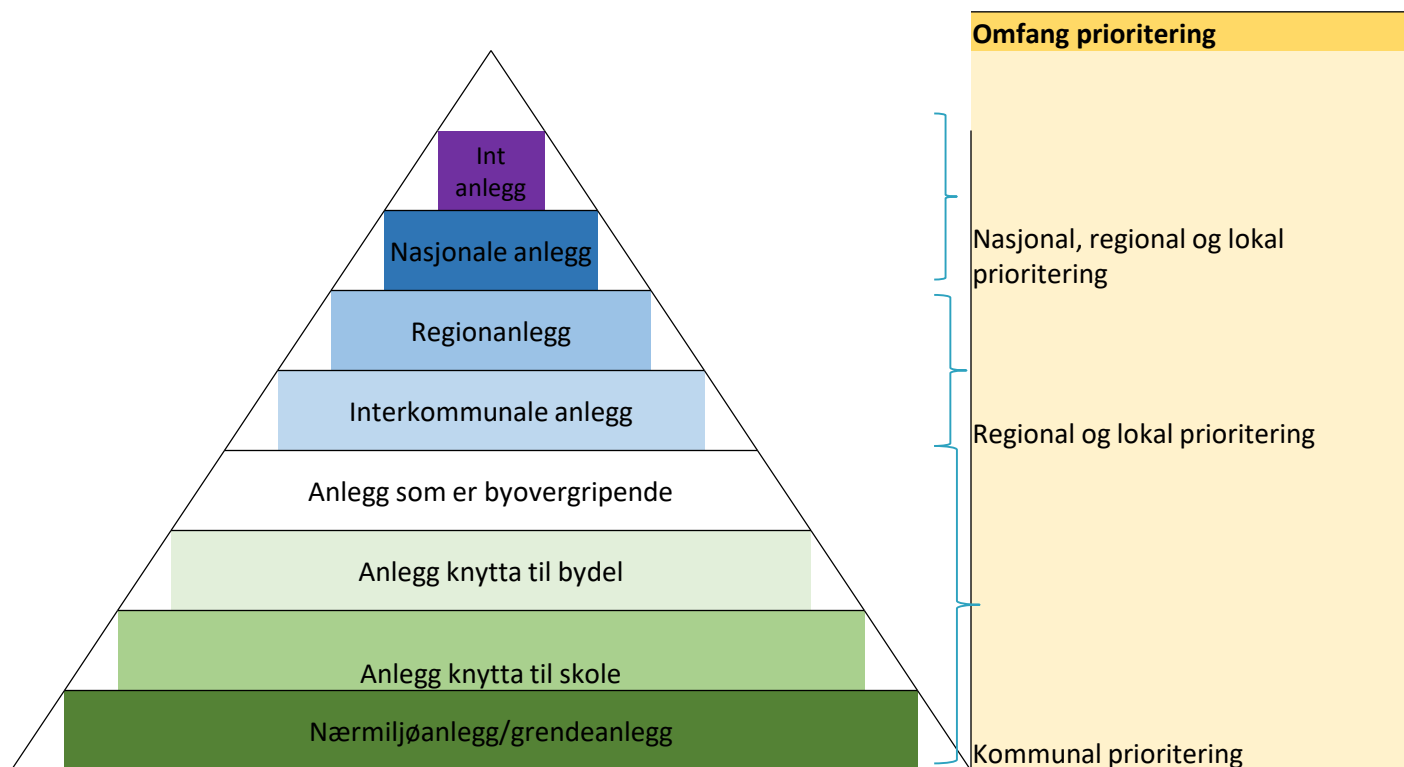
Int anlegg

Nasjonale anlegg

Regionanlegg

Interkommunale anlegg

Anlegg som er byovergripende

Anlegg knytta til bydel

Anlegg knytta til skole

Nærmiljøanlegg/grendeanlegg

Omfang prioritering

Nasjonal, regional og lokal prioritering

Regional og lokal prioritering

Kommunal prioritering